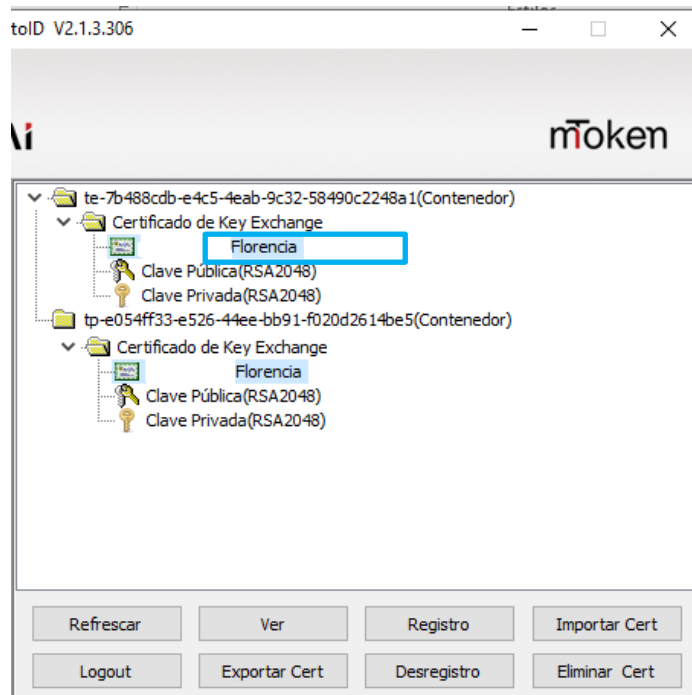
toID V2.1.3.306

Ai

mToken

te-7b488cdb-e4c5-4eab-9c32-58490c2248a1(Contenedor)
Certificado de Key Exchange
Florencia
Clave Pública(RSA2048)
Clave Privada(RSA2048)
tp-e054ff33-e526-44ee-bb91-f020d2614be5(Contenedor)
Certificado de Key Exchange
Florencia
Clave Pública(RSA2048)
Clave Privada(RSA2048)

Refrescar
Ver
Registro
Importar Cert
Logout
Exportar Cert
Desregistro
Eliminar Cert